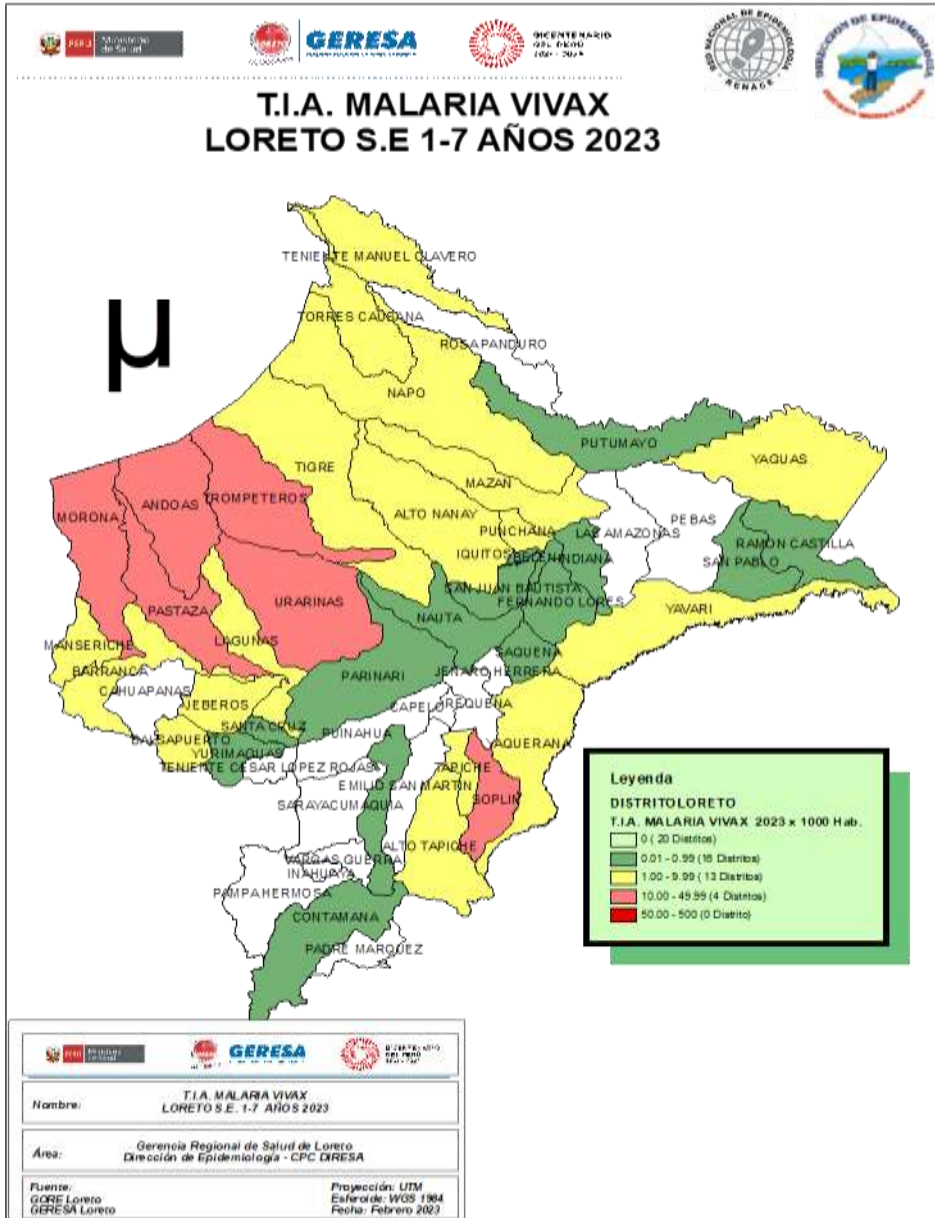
PERÚ Ministerio de Salud

GERESA

BICENTENARIO DEL PERÚ 2021 - 2024

RED NACIONAL DE EPIDEMIOLOGÍA RENACE

DIRECCIÓN DE EPIDEMIOLOGÍA

T.I.A. MALARIA VIVAX
LORETO S.E 1-7 AÑOS 2023

μ

TENIENTE MANUEL CLAVERO
TORRES CAUSANA
ROSA PANDURO
NAPO
PUTUMAYO
YAGUAS
TIGRE
MAZAN
MORONA
ANDOAS
TROMPETEROS
ALTO NANAY
PUNCHANA
LAS AMAZONAS
PEBAS
IQUITOS
BELEN
INDIANA
RAMON CASTILLA
SAN PABLO
SAN JUAN BAUTISTA
FERNANDO LORES
YAVARI
PASTAZA
URARINAS
NAUTA
LAGUNAS
MANSERICHE
BARRANCA
SAQUENA
JENARO HERRERA
PARINARI
CAHUAPANAS
JEBEROS
CAPELO
REQUENA
SANTA CRUZ
BALSAPUERTO
YURIMAGUAS
PUINAHUA
SOPLIN
TENIENTE CESAR LOPEZ ROJAS
MAQUIA
EMILIO SAN MARTIN
TAPICHE
SARAYACU
ALTO TAPICHE
VARGAS GUERRA
INAHUAYA
PAMPA HERMOSA
CONTAMANA
PADRE MARQUEZ

Leyenda
DISTRITOLORETO
T.I.A. MALARIA VIVAX 2023 x 1000 Hab.
0 ( 20 Distritos)
0.01 - 0.99 (16 Distritos)
1.00 - 9.99 ( 13 Distritos)
10.00 - 49.99 (4 Distritos)
50.00 - 500 (0 Distrito)

GERESA

Nombre: T.I.A. MALARIA VIVAX
LORETO S.E. 1-7 AÑOS 2023

Área: Gerencia Regional de Salud de Loreto
Dirección de Epidemiología - CPC DIRESA

Fuente:
GORE Loreto
GERESA Loreto

Proyección: UTM
Esferoide: WGS 1984
Fecha: Febrero 2023